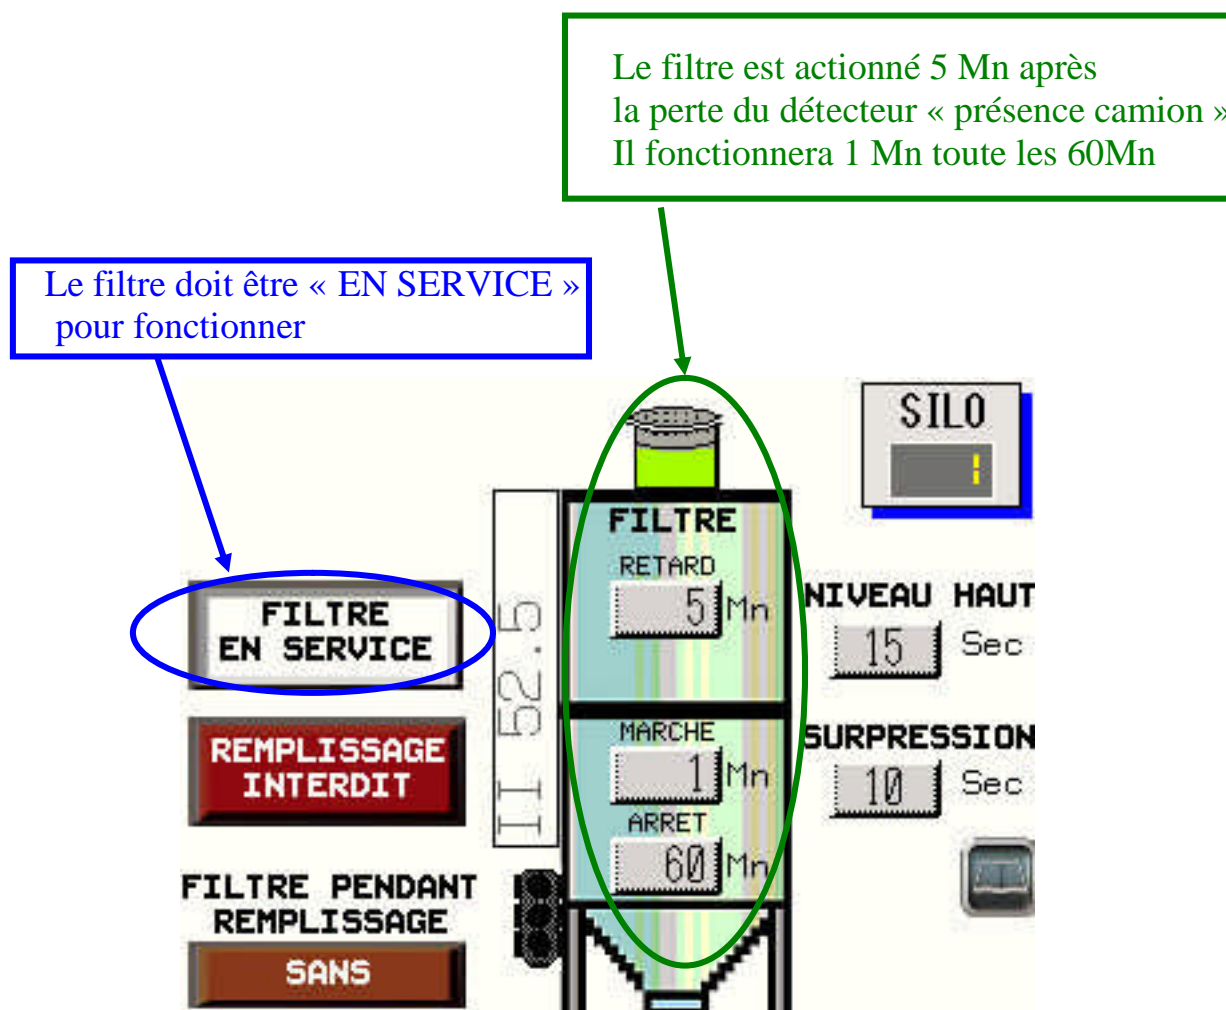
Le filtre est actionné 5 Mn après
la perte du détecteur « présence camion »
Il fonctionnera 1 Mn toute les 60Mn

Le filtre doit être « EN SERVICE »
pour fonctionner

SILO
1

FILTRE
RETARD
5 Mn

FILTRE
EN SERVICE

II 52.5

NIVEAU HAUT
15 Sec

REMPLISSAGE
INTERDIT

MARCHE
1 Mn
ARRET
60 Mn

SURPRESSION
10 Sec

FILTRE PENDANT
REMPLISSAGE
SANS